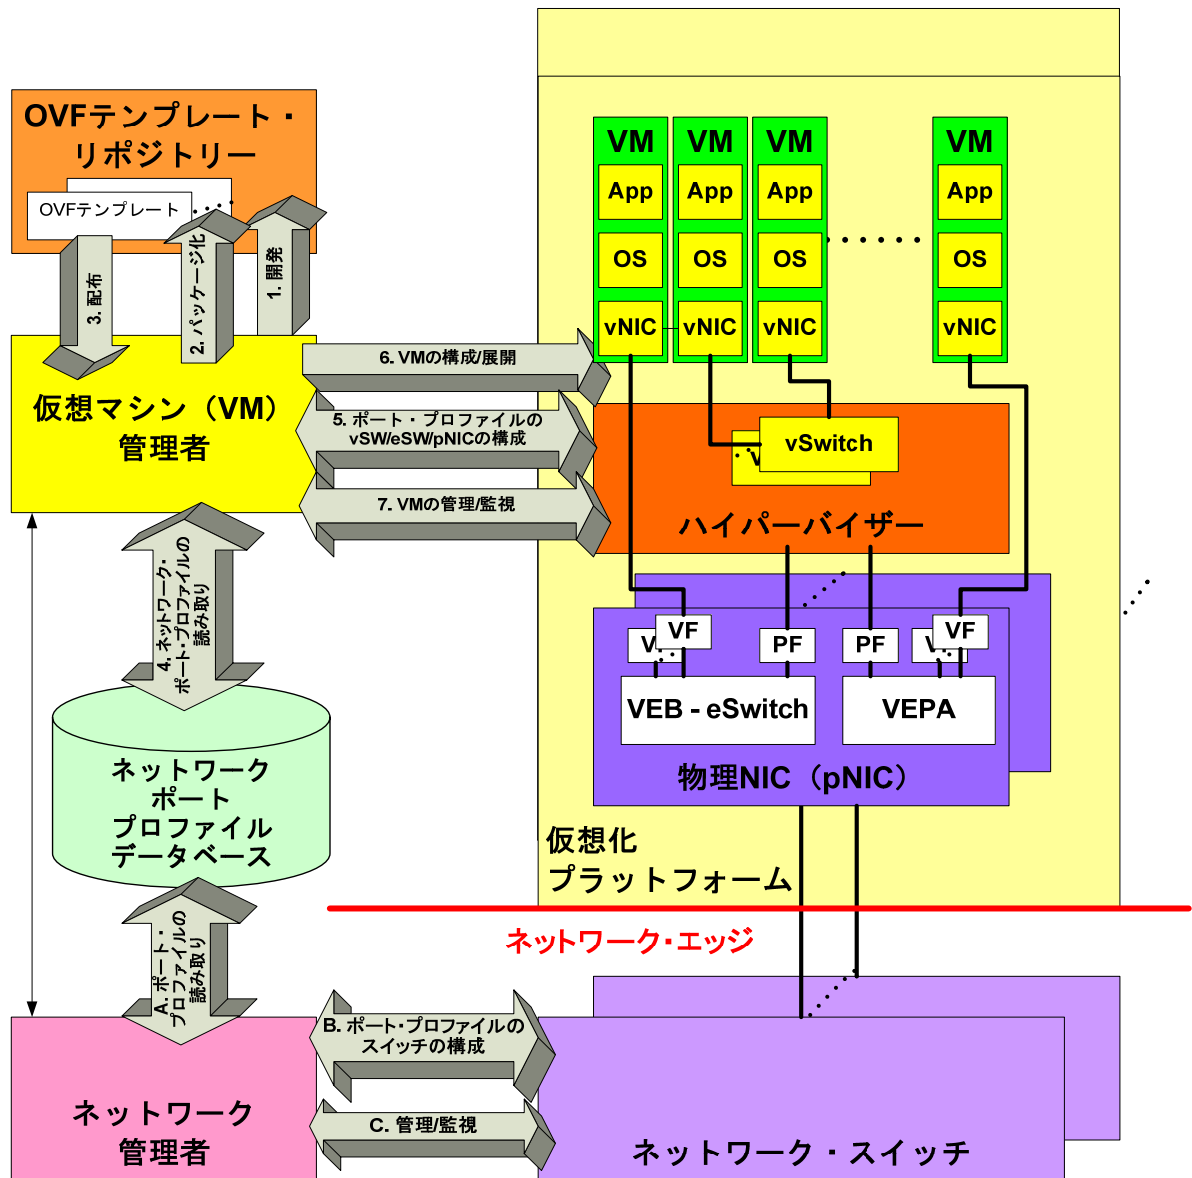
OVFテンプレート・リポジトリー

OVFテンプレート

1. 開発

2. パッケージ化

3. 配布

仮想マシン（VM）管理者

6. VMの構成/展開

5. ポート・プロファイルの vSW/eSW/pNICの構成

7. VMの管理/監視

4. ネットワーク・ポート・プロファイルの読み取り

ネットワーク ポート プロファイル データベース

A. ポート・プロファイルの読み取り

ネットワーク 管理者

B. ポート・プロファイルの スイッチの構成

C. 管理/監視

VM

App

OS

vNIC

VM

App

OS

vNIC

VM

App

OS

vNIC

VM

App

OS

vNIC

vSwitch

V

ハイパーバイザー

VF

V

PF

PF

V

VF

VEB - eSwitch

VEPA

物理NIC（pNIC）

仮想化 プラットフォーム

ネットワーク・エッジ

ネットワーク・スイッチ